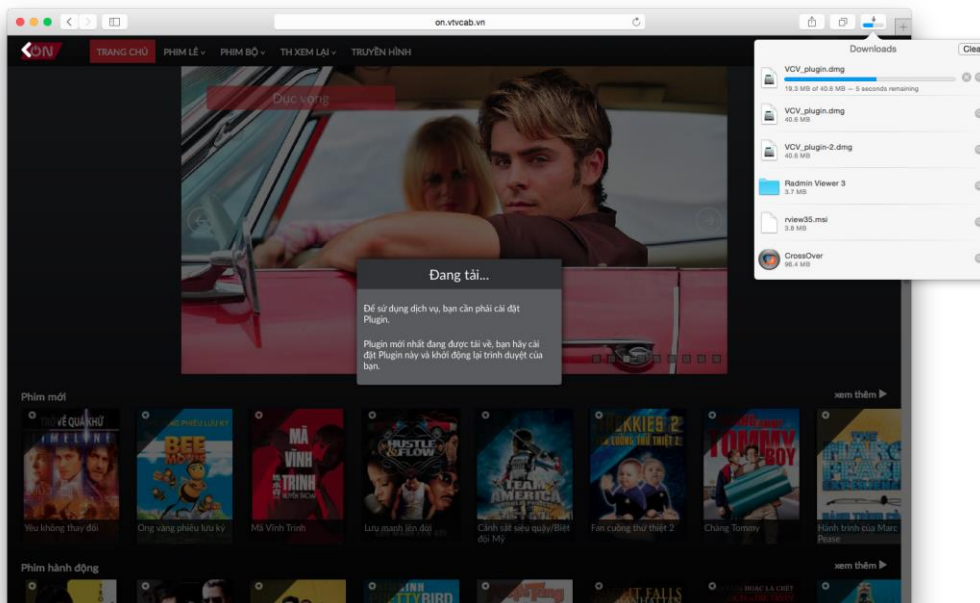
on.vtvcab.vn

ON

TRANG CHỦ PHIM LẺ PHIM BỘ TH XEM LẠI TRUYỀN HÌNH

Dục vọng

Downloads

Clea

VCV_plugin.dmg
19.3 MB of 40.6 MB — 5 seconds remaining

VCV_plugin.dmg
40.6 MB

VCV_plugin-2.dmg
40.6 MB

Radmin Viewer 3
3.7 MB

rview35.msi
3.8 MB

CrossOver
96.4 MB

Đang tải...

Để sử dụng dịch vụ, bạn cần phải cài đặt Plugin.

Plugin mới nhất đang được tải về, bạn hãy cài đặt Plugin này và khởi động lại trình duyệt của bạn.

Phim mới

xem thêm

Yêu không thay đổi

Ong vàng phiêu lưu ký

Mã Vĩnh Trinh

Lưu manh lên đời

Cảnh sát siêu quậy/Biệt đội Mỹ

Fan cuồng thứ thiệt 2

Chàng Tommy

Hành trình của Marc Pease

Phim hành động

xem thêm